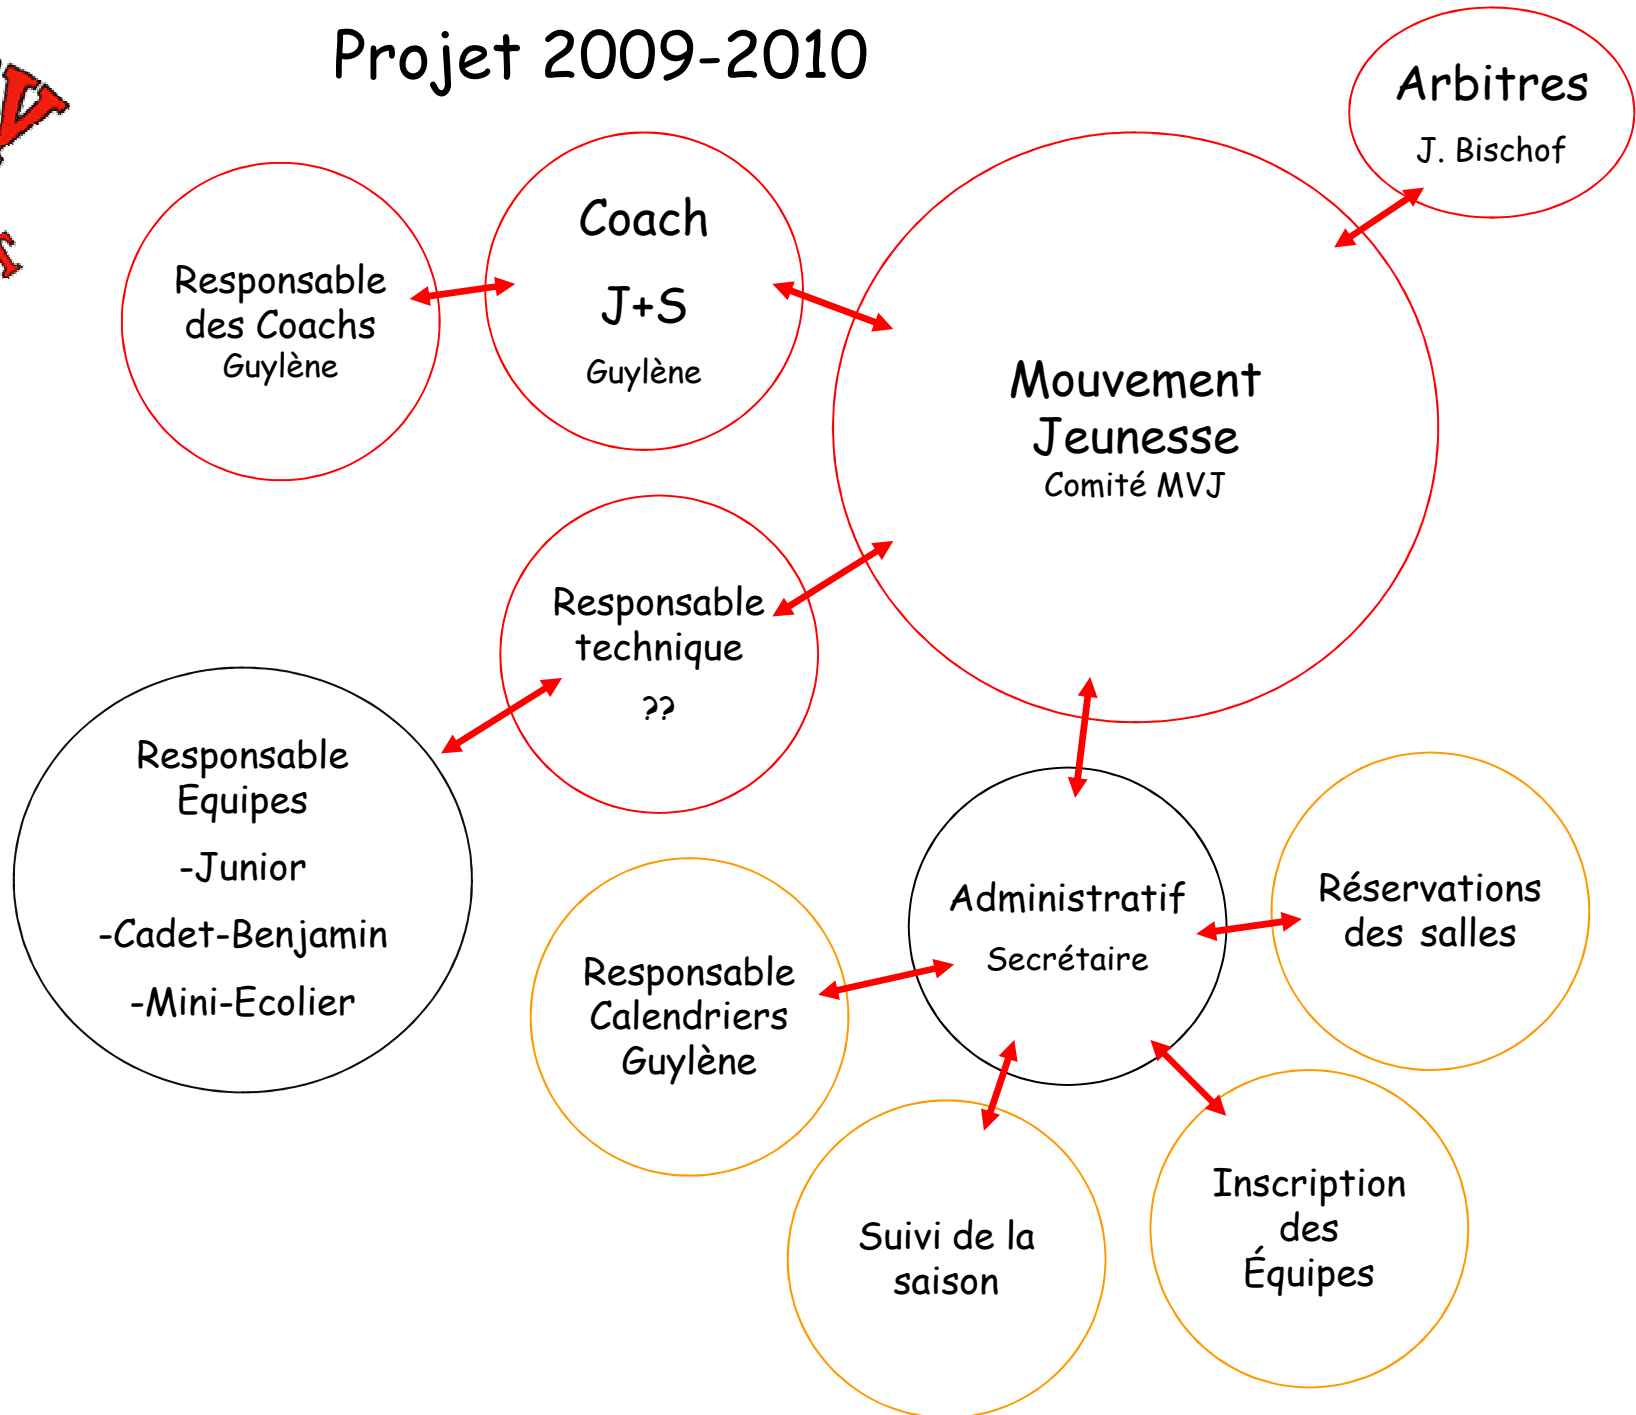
Projet 2009-2010

Arbitres
J. Bischof

Responsable des Coachs
Guylène

Coach
J+S
Guylène

Mouvement Jeunesse
Comité MVJ

Responsable technique
??

Responsable Equipes
-Junior
-Cadet-Benjamin
-Mini-Ecolier

Administratif
Secrétaire

Réservations des salles

Responsable Calendriers
Guylène

Suivi de la saison

Inscription des Équipes